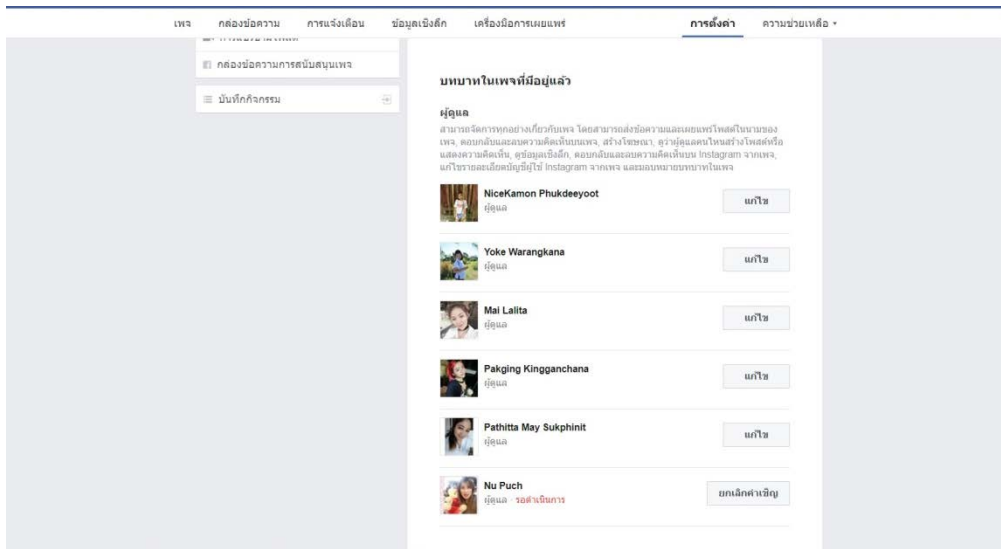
เพจ กล่องข้อความ การแจ้งเตือน ข้อมูลเชิงลึก เครื่องมือการเผยแพร่ การตั้งค่า ความช่วยเหลือ ▾

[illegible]

กล่องข้อความการสนับสนุนเพจ

บันทึกกิจกรรม

บทบาทในเพจที่มีอยู่แล้ว

ผู้ดูแล

สามารถจัดการทุกอย่างเกี่ยวกับเพจ โดยสามารถส่งข้อความและเผยแพร่โพสต์ในนามของเพจ, ตอบกลับและลบความคิดเห็นบนเพจ, สร้างโฆษณา, ดูว่าผู้ดูแลคนไหนสร้างโพสต์หรือแสดงความคิดเห็น, ดูข้อมูลเชิงลึก, ตอบกลับและลบความคิดเห็นบน Instagram จากเพจ, แก้ไขรายละเอียดบัญชีผู้ใช้ Instagram จากเพจ และมอบหมายบทบาทในเพจ

NiceKamon Phukdeeyoot
ผู้ดูแล
แก้ไข

Yoke Warangkana
ผู้ดูแล
แก้ไข

Mai Lalita
ผู้ดูแล
แก้ไข

Pakging Kingganchana
ผู้ดูแล
แก้ไข

Pathitta May Sukphinit
ผู้ดูแล
แก้ไข

Nu Puch
ผู้ดูแล · รอดำเนินการ
ยกเลิกคำเชิญ